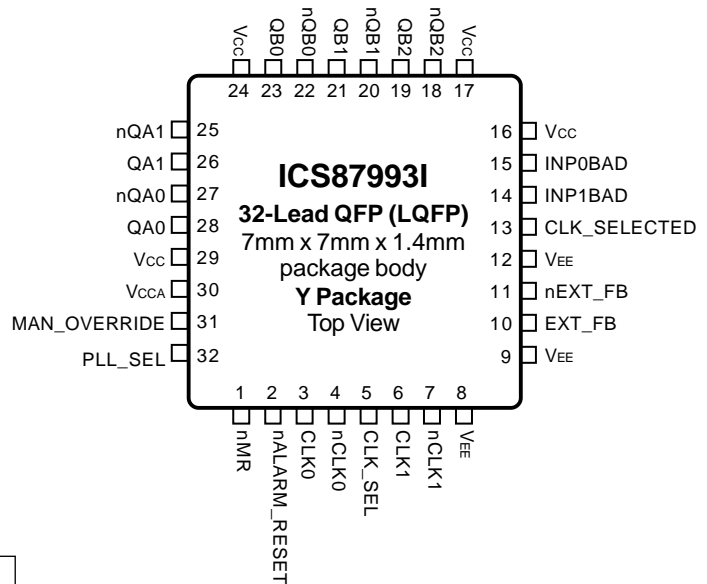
VCC QB0 nQB0 QB1 nQB1 QB2 nQB2 VCC
24 23 22 21 20 19 18 17

nQA1 25
QA1 26
nQA0 27
QA0 28
VCC 29
VCCA 30
MAN_OVERRIDE 31
PLL_SEL 32

16 VCC
15 INP0BAD
14 INP1BAD
13 CLK_SELECTED
12 VEE
11 nEXT_FB
10 EXT_FB
9 VEE

**ICS87993I**
**32-Lead QFP (LQFP)**
7mm x 7mm x 1.4mm
package body
**Y Package**
Top View

1 2 3 4 5 6 7 8
nMR nALARM_RESET CLK0 nCLK0 CLK_SEL CLK1 nCLK1 VEE